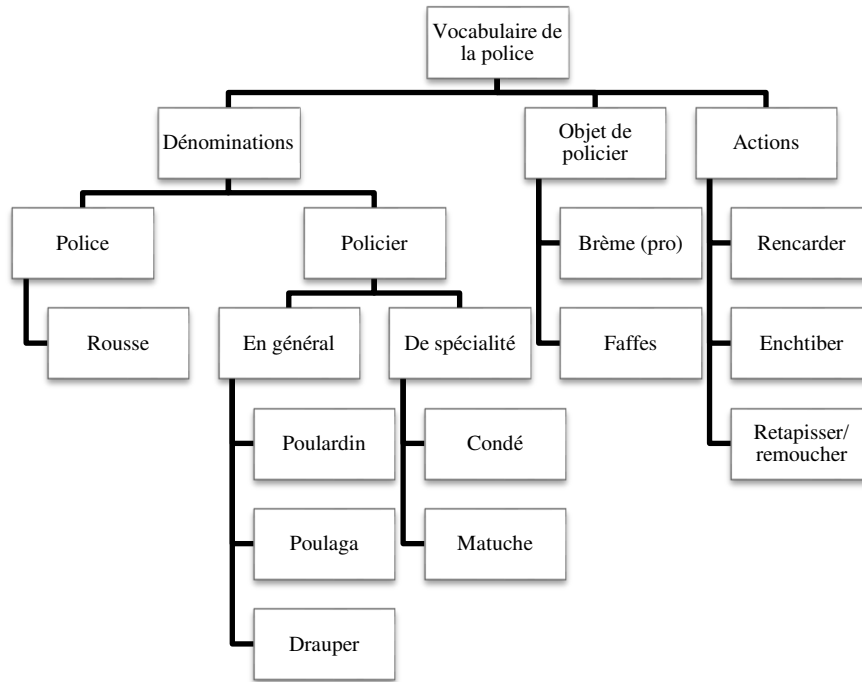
Vocabulaire de la police

Dénominations

Objet de policier

Actions

Police

Policier

Rousse

En général

De spécialité

Poulardin

Poulaga

Drauper

Condé

Matuche

Brème (pro)

Faffes

Rencarder

Enchtiber

Retapisser/ remoucher